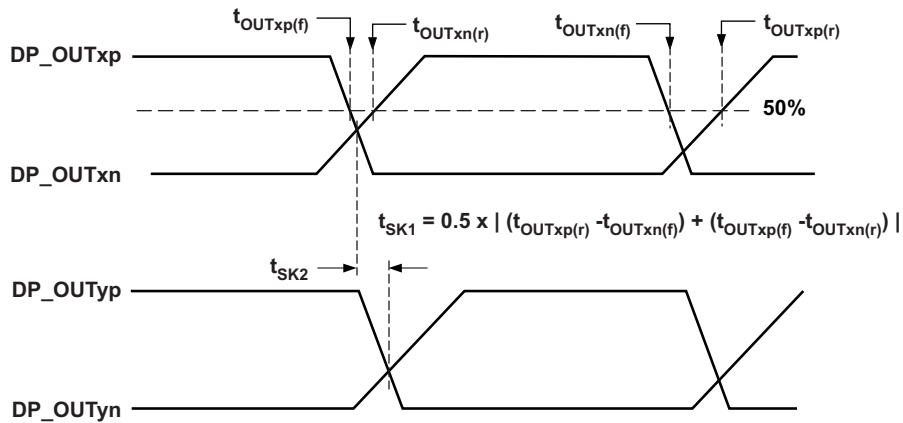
$t_{OUTxp(f)}$ $t_{OUTxn(r)}$ $t_{OUTxn(f)}$ $t_{OUTxp(r)}$

DP_OUTxp

50%

DP_OUTxn

$t_{SK1} = 0.5 \times | (t_{OUTxp(r)} - t_{OUTxn(f)}) + (t_{OUTxp(f)} - t_{OUTxn(r)}) |$

$t_{SK2}$

DP_OUTyp

DP_OUTyn